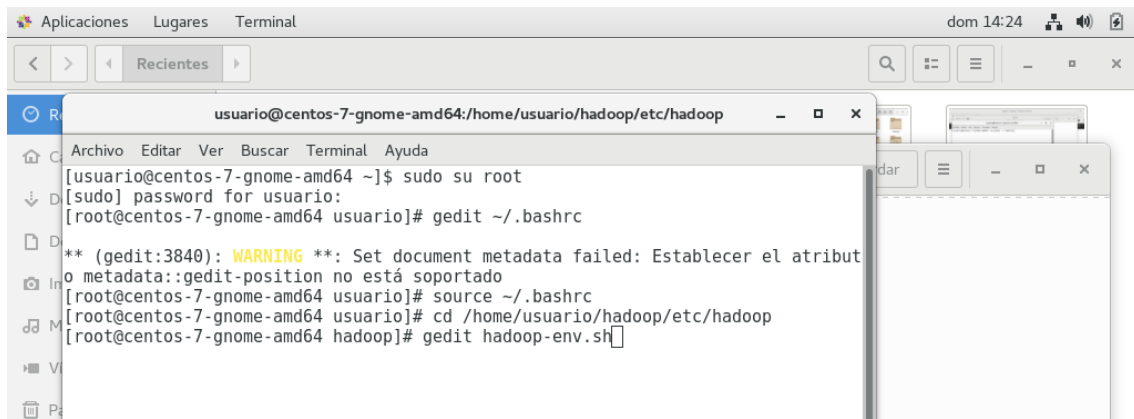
Aplicaciones Lugares Terminal

dom 14:24

Recientes

usuario@centos-7-gnome-amd64:/home/usuario/hadoop/etc/hadoop

Archivo Editar Ver Buscar Terminal Ayuda

[usuario@centos-7-gnome-amd64 ~]$ sudo su root
[sudo] password for usuario:
[root@centos-7-gnome-amd64 usuario]# gedit ~/.bashrc

** (gedit:3840): WARNING **: Set document metadata failed: Establecer el atributo metadata::gedit-position no está soportado
[root@centos-7-gnome-amd64 usuario]# source ~/.bashrc
[root@centos-7-gnome-amd64 usuario]# cd /home/usuario/hadoop/etc/hadoop
[root@centos-7-gnome-amd64 hadoop]# gedit hadoop-env.sh

dar